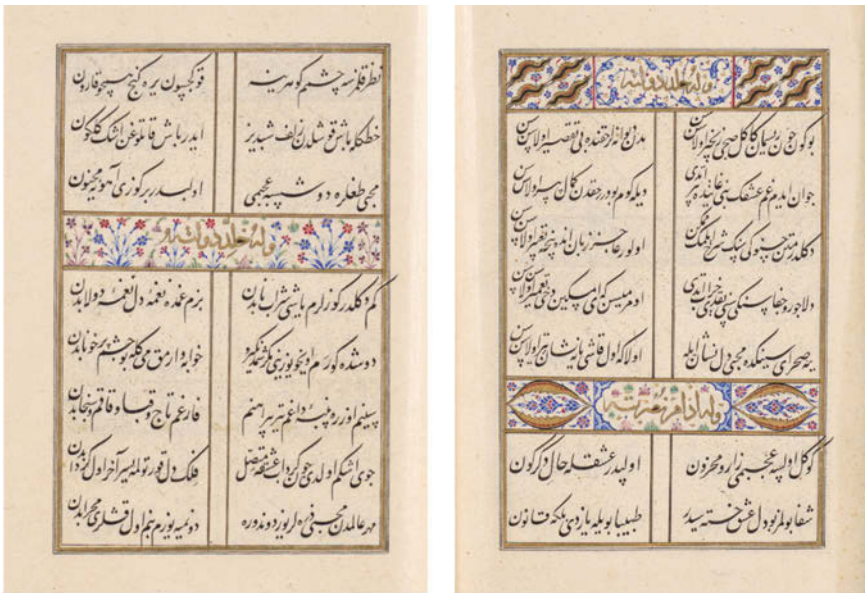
نظر قیلمز چشم کوهرین
خطکه باش قوشدی زلف شبدیز
مجبی طغرا دوشیب عجمی

قوتکچیون یره کنج سپهر قارون
ایدر باش قاتلوغن اشک کلکون
اولیدر برکوزی آموزچیحون

وله خلد دولته

کم کلدر کوز آرام باشی شراب ایدن
دو شده کورم ایکیوزینی گل شمیم نکیز
پیشنم او زره دوپب داغم تیر براهیم
جوی اشکم اولدی چون داغ مشعل
مهر عالدن مجبی ارویه دوندر

بزم غنچه نغمه دل نغمه دولابدن
خوابیدا ارمق مجلده بو چشم خوابدن
فارغم تاج و قباء و قاقم سنجابدن
فلک دل قهر اولیدر آخر اول گردابدن
دو نمیه یوزم بنیم اول قوشلر محرابدن

وله دام دولته

بو کوچ جون ربیان کال صحن چمنده آلاسین
جوان ایدم غم عشقی بنی غلامه ایدی
دکلدر متن چنیو کی بنیک شرح اهلی کی
ولا جور جهانه سکمی بنم قدری بی اتدی
بوصحرای سینه کده مجبی دل نشانده

مدح وانه قده بی تقصیر اولاسین
دیکوم ره اولدر جعفردان کل سیر اولاسین
اولور خاص زبان المحرم اولاسین
اودم سیس کمی اول پکیمن دلبیمم اولاسین
اولا کاه اول قاشی کالی بنی نشاندن اولاسین

وله دام دولته

کوکل اولسه عجبمی زار و محزون
شفا بولمز بو دل عشق خسته سیدر

اولیدر عشقله حال دکرکون
طبیبا بو بلیه بازدی بکه قانون